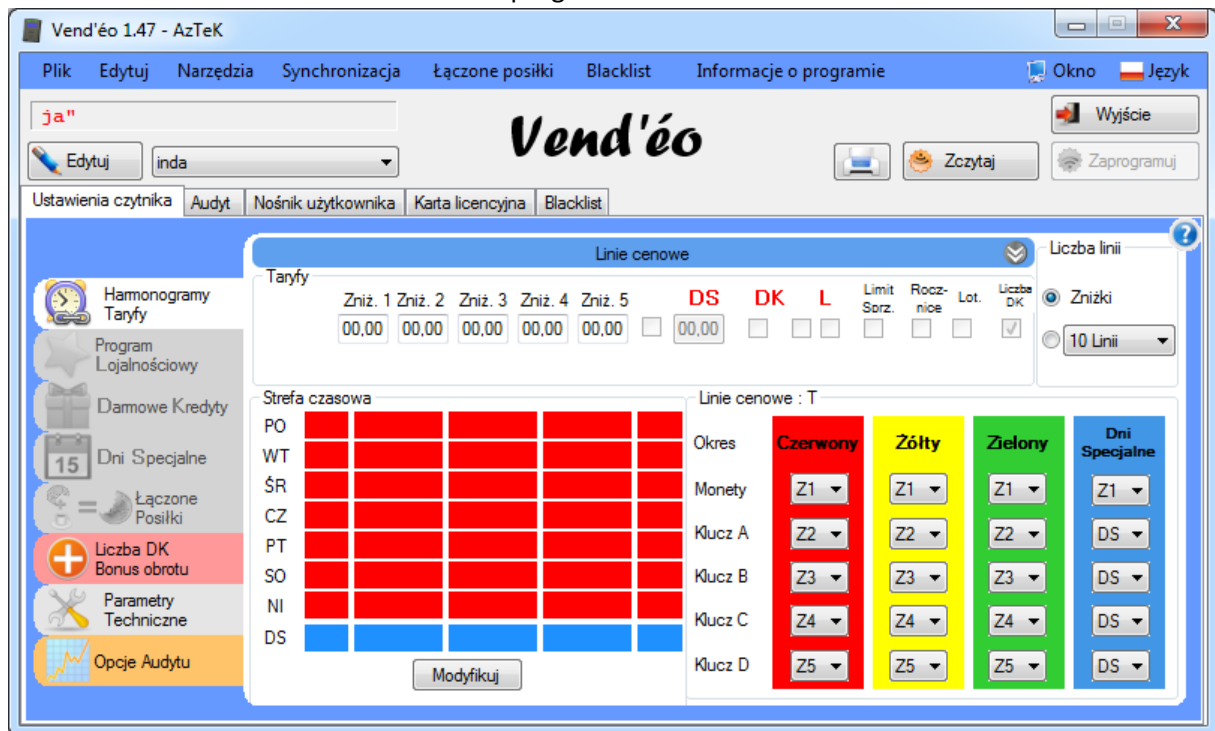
Vend'éo 1.47 - AzTeK

Plik Edytuj Narzędzia Synchronizacja Łączone posiłki Blacklist Informacje o programie Okno Język

ja"

Vend'éo

Wyjście

Edytuj inda

Zczytaj Zaprogramuj

Ustawienia czytnika Audyt Nośnik użytkownika Karta licencyjna Blacklist

Harmonogramy Taryfy
Program Lojalnościowy
Darmowe Kredyty
Dni Specjalne
Łączone Posiłki
Liczba DK Bonus obrotu
Parametry Techniczne
Opcje Audytu

Linie cenowe

Taryfy

Zniż. 1 Zniż. 2 Zniż. 3 Zniż. 4 Zniż. 5 DS DK L Limit Sprz. Roczne Lot. Liczba DK

00,00 00,00 00,00 00,00 00,00 00,00

Liczba linii
Zniżki
10 Linii

Strefa czasowa
PO
WT
ŚR
CZ
PT
SO
NI
DS

Modyfikuj

Linie cenowe : T

| Okres | Czerwony | Żółty | Zielony | Dni Specjalne |
|---|---|---|---|---|
| Monety | Z1 | Z1 | Z1 | Z1 |
| Klucz A | Z2 | Z2 | Z2 | DS |
| Klucz B | Z3 | Z3 | Z3 | DS |
| Klucz C | Z4 | Z4 | Z4 | DS |
| Klucz D | Z5 | Z5 | Z5 | DS |